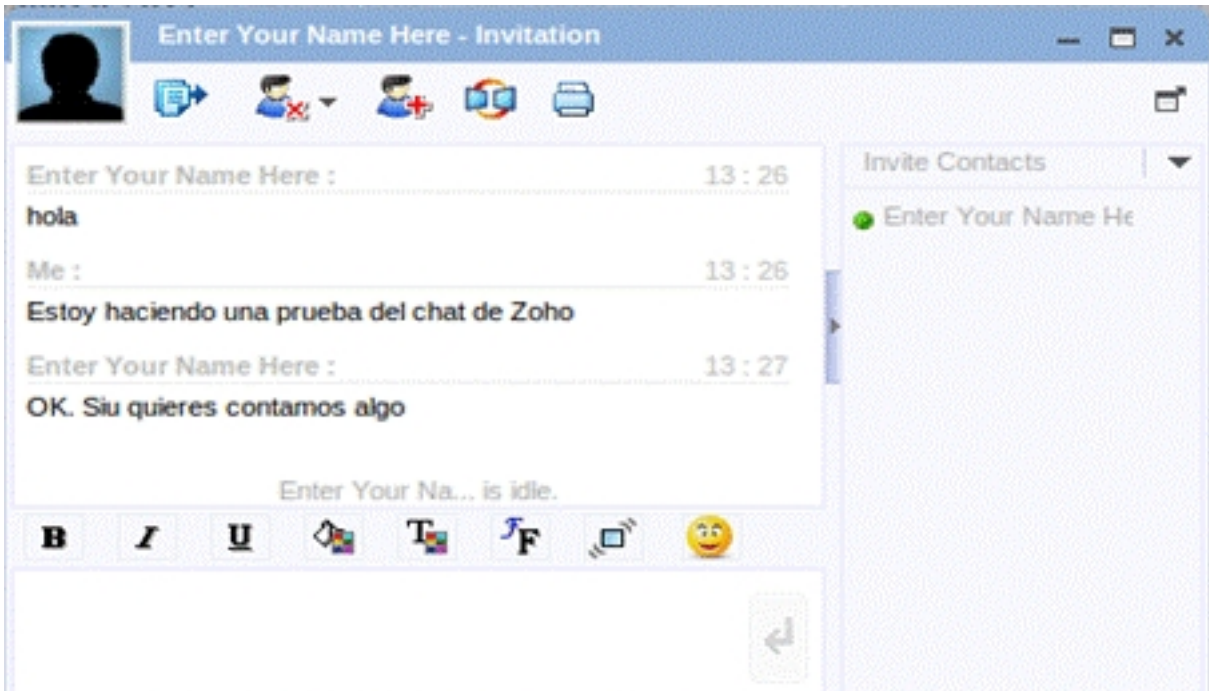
Enter Your Name Here - Invitation

Enter Your Name Here : 13 : 26
hola

Me : 13 : 26
Estoy haciendo una prueba del chat de Zoho

Enter Your Name Here : 13 : 27
OK. Siu quieres contamos algo

Enter Your Na... is idle.

B I U

Invite Contacts

Enter Your Name He